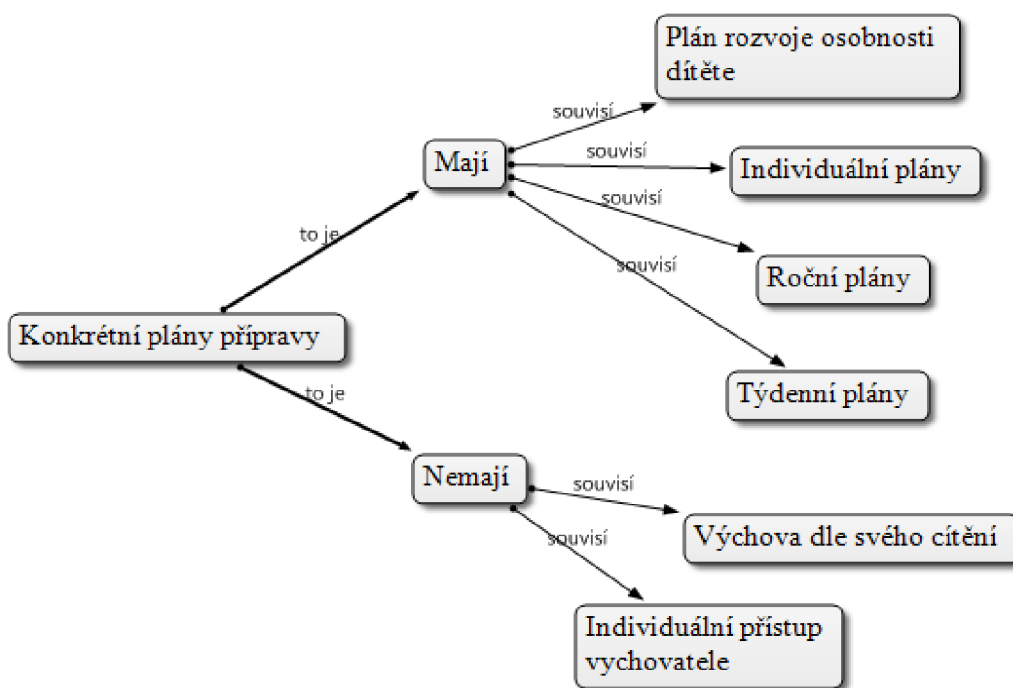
Konkrétní plány přípravy

to je

Mají

souvisí

Plán rozvoje osobnosti dítěte

souvisí

Individuální plány

souvisí

Roční plány

souvisí

Týdenní plány

to je

Nemají

souvisí

Výchova dle svého cítění

souvisí

Individuální přístup vychovatele